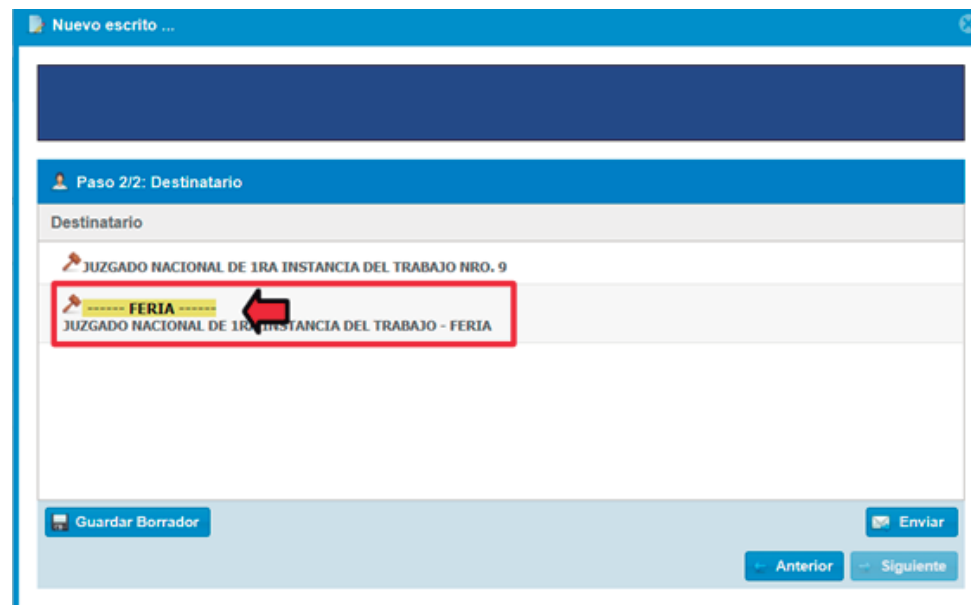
Nuevo escrito ...

Paso 2/2: Destinatario

Destinatario

JUZGADO NACIONAL DE 1RA INSTANCIA DEL TRABAJO NRO. 9

------ FERIA ------
JUZGADO NACIONAL DE 1R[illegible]INSTANCIA DEL TRABAJO - FERIA

Guardar Borrador

Enviar

← Anterior

→ Siguiente